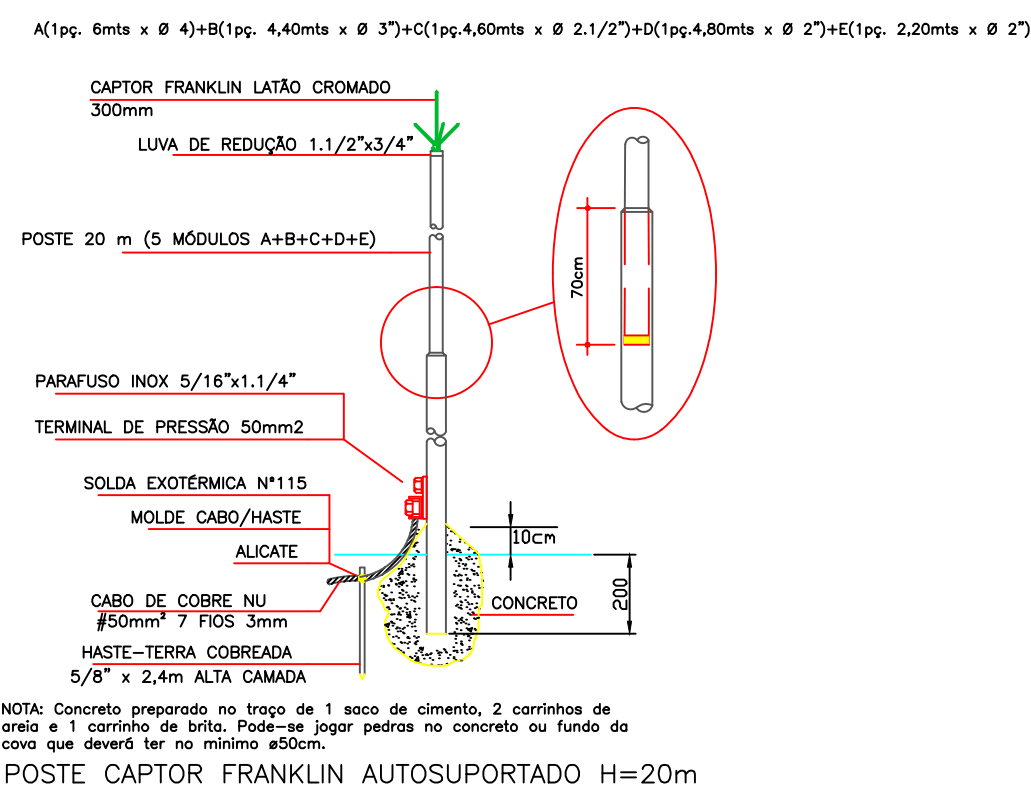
A(1pç. 6mts x Ø 4)+B(1pç. 4,40mts x Ø 3")+C(1pç.4,60mts x Ø 2.1/2")+D(1pç.4,80mts x Ø 2")+E(1pç. 2,20mts x Ø 2")

CAPTOR FRANKLIN LATÃO CROMADO
300mm

LUVA DE REDUÇÃO 1.1/2"x3/4"

POSTE 20 m (5 MÓDULOS A+B+C+D+E)

70cm

PARAFUSO INOX 5/16"x1.1/4"

TERMINAL DE PRESSÃO 50mm2

SOLDA EXOTÉRMICA Nº115

MOLDE CABO/HASTE

10cm

ALICATE

200

CONCRETO

CABO DE COBRE NU
#50mm² 7 FIOS 3mm

HASTE-TERRA COBREADA
5/8" x 2,4m ALTA CAMADA

NOTA: Concreto preparado no traço de 1 saco de cimento, 2 carrinhos de areia e 1 carrinho de brita. Pode-se jogar pedras no concreto ou fundo da cova que deverá ter no minimo ø50cm.

POSTE CAPTOR FRANKLIN AUTOSUPORTADO H=20m